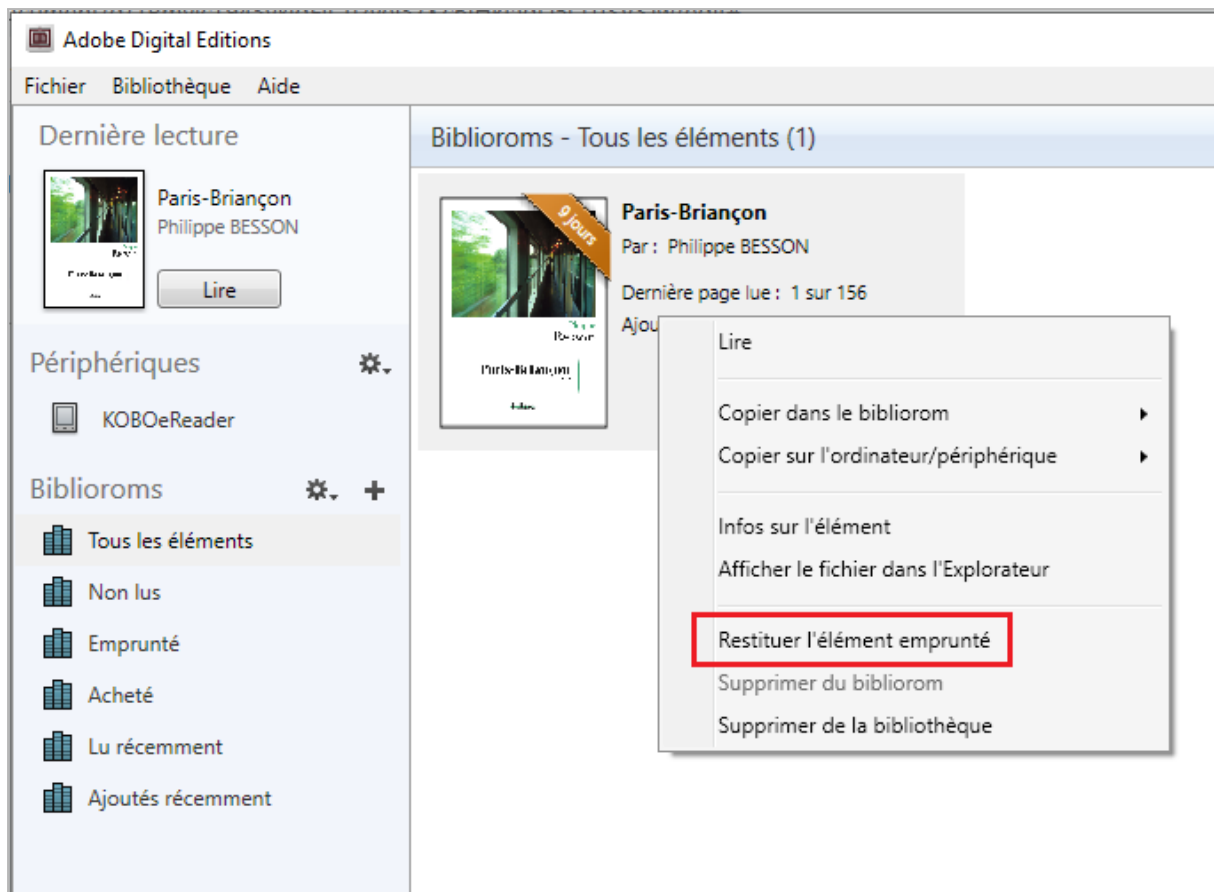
Adobe Digital Editions

Fichier Bibliothèque Aide

Dernière lecture

Paris-Briançon
Philippe BESSON

Lire

Périphériques

KOBOeReader

Biblioroms

Tous les éléments

Non lus

Emprunté

Acheté

Lu récemment

Ajoutés récemment

Biblioroms - Tous les éléments (1)

9 jours

Paris-Briançon

Paris-Briançon
Par : Philippe BESSON
Dernière page lue : 1 sur 156
Ajou

Lire

Copier dans le bibliorom

Copier sur l'ordinateur/périphérique

Infos sur l'élément

Afficher le fichier dans l'Explorateur

Restituer l'élément emprunté

Supprimer du bibliorom

Supprimer de la bibliothèque